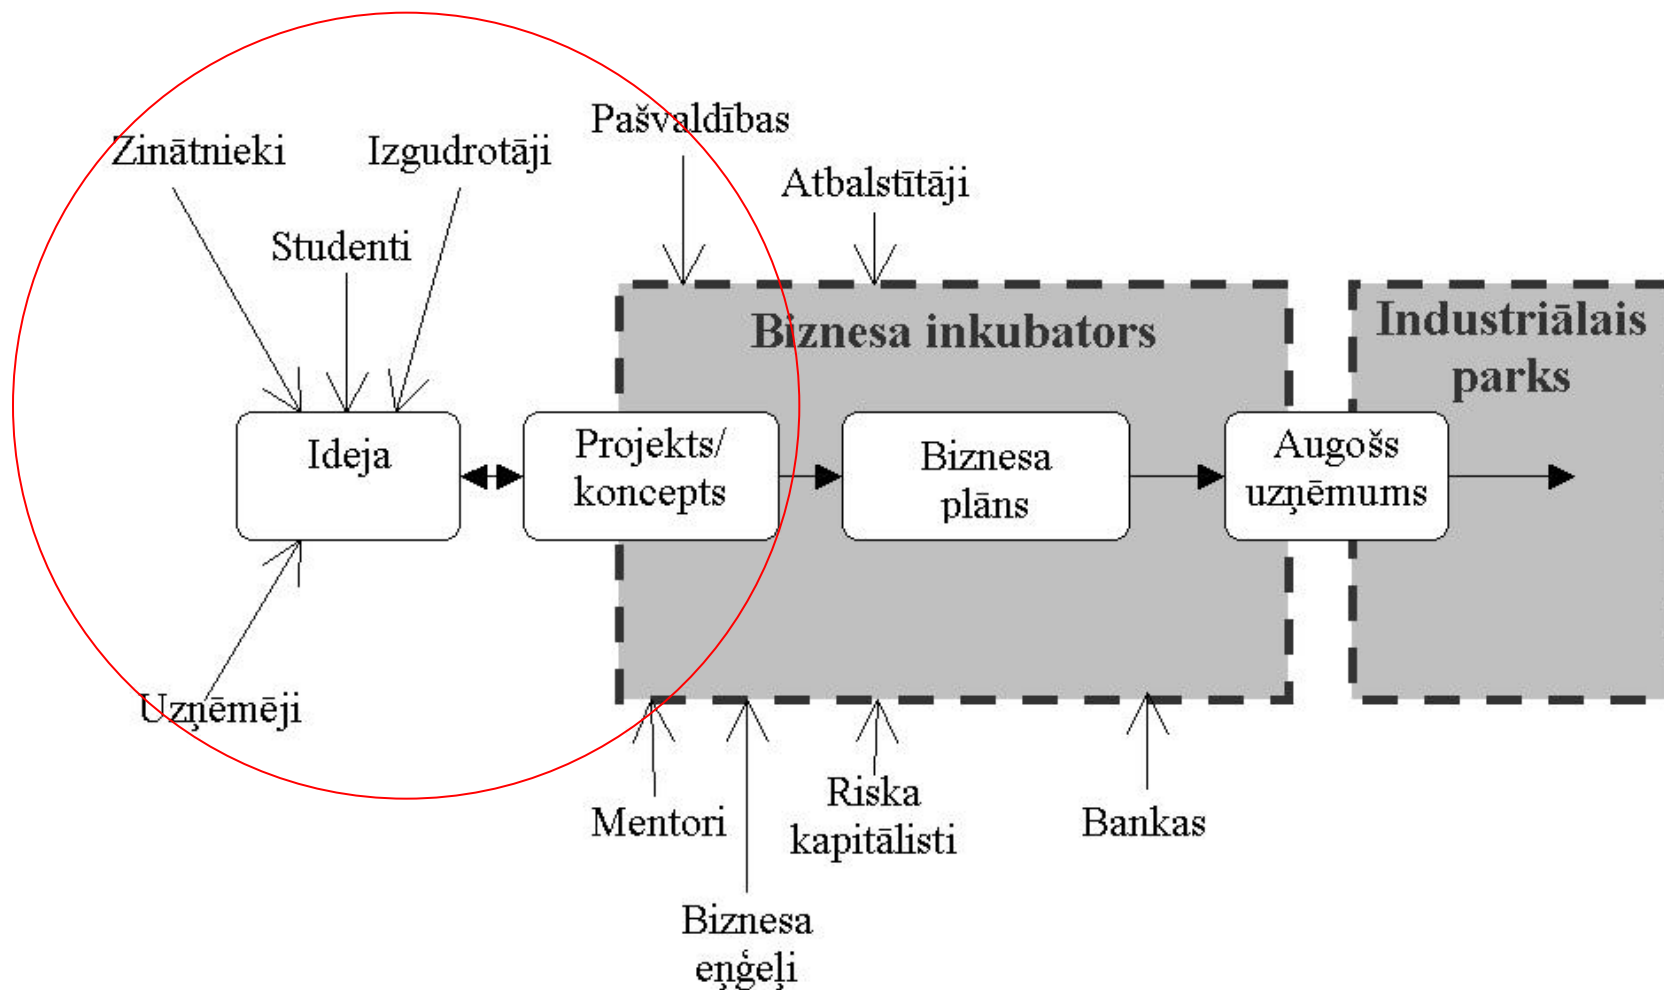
Pašvaldības

Zinātnieki

Izgudrotāji

Atbalstītāji

Studenti

Biznesa inkubators

Industriālais parks

Ideja

Projekts/ koncepts

Biznesa plāns

Augošs uzņēmums

Uzņēmēji

Mentori

Riska kapitālisti

Bankas

Biznesa eņģeļi